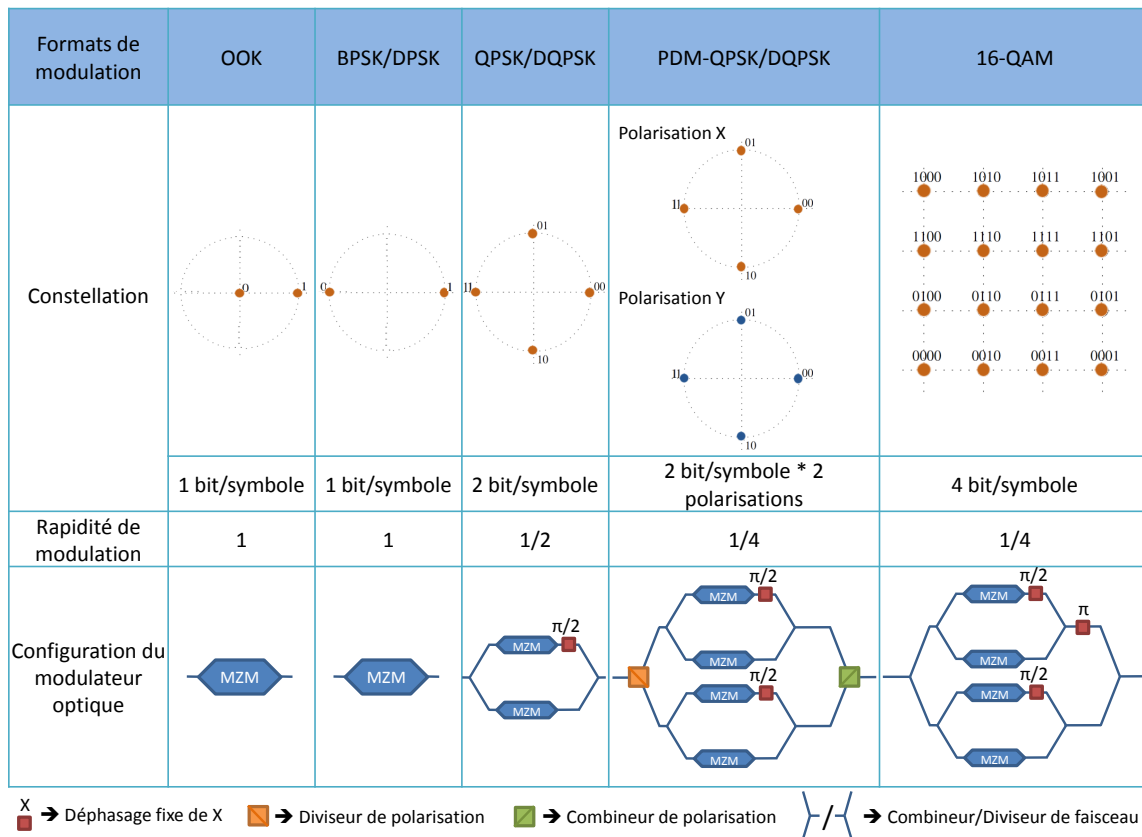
| Formats de modulation | OOK | BPSK/DPSK | QPSK/DQPSK | PDM-QPSK/DQPSK | 16-QAM |
|---|---|---|---|---|---|
| Constellation | 0 1 | 0 1 | 01 11 00 10 | Polarisation X 01 11 00 10 Polarisation Y 01 11 00 10 | 1000 1010 1011 1001 1100 1110 1111 1101 0100 0110 0111 0101 0000 0010 0011 0001 |
| | 1 bit/symbole | 1 bit/symbole | 2 bit/symbole | 2 bit/symbole * 2 polarisations | 4 bit/symbole |
| Rapidité de modulation | 1 | 1 | 1/2 | 1/4 | 1/4 |
| Configuration du modulateur optique | MZM | MZM | MZM $\pi/2$ MZM | MZM $\pi/2$ MZM MZM $\pi/2$ MZM | MZM $\pi/2$ MZM $\pi$ MZM $\pi/2$ MZM |

X → Déphasage fixe de X → Diviseur de polarisation → Combineur de polarisation → Combineur/Diviseur de faisceau